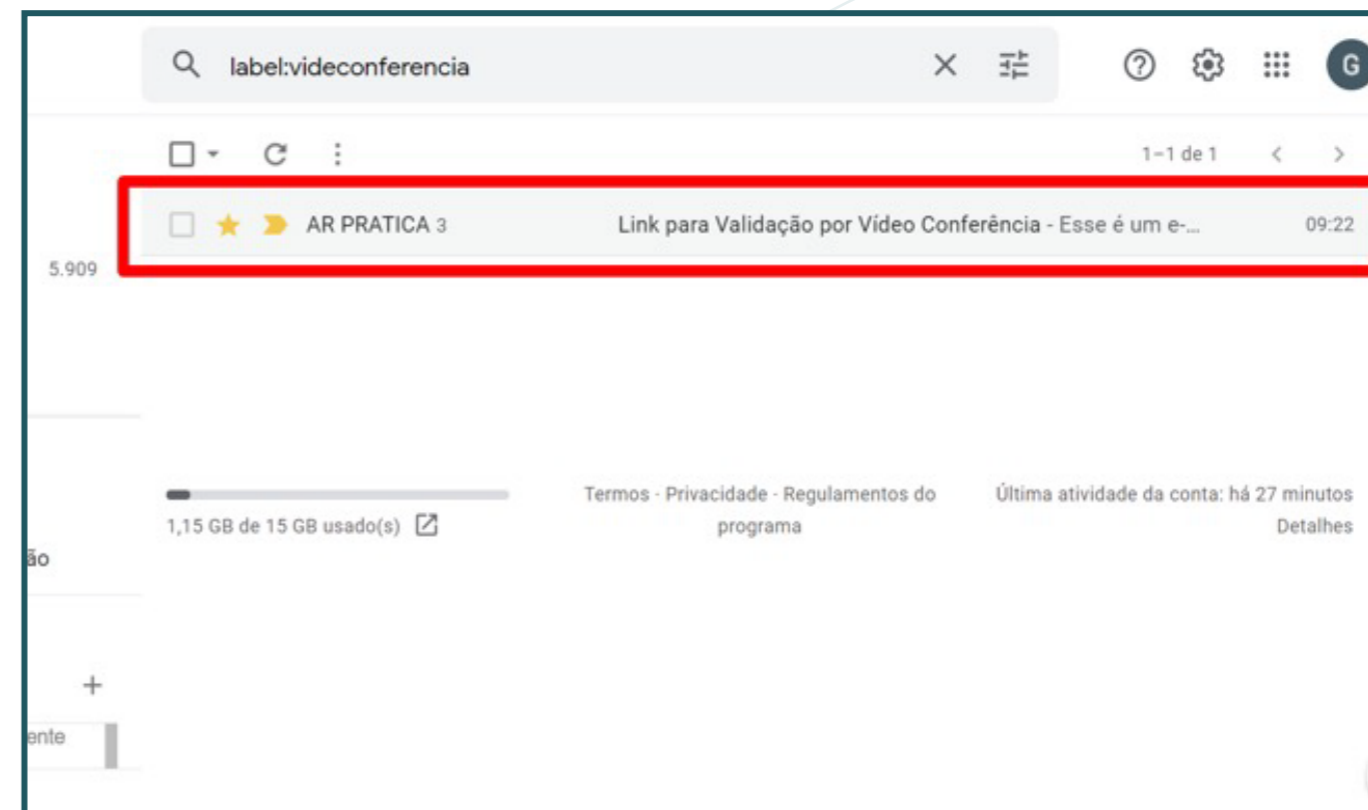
label:videoconferencia

G

1–1 de 1

AR PRATICA 3

Link para Validação por Vídeo Conferência - Esse é um e-...

09:22

5.909

1,15 GB de 15 GB usado(s)

Termos · Privacidade · Regulamentos do programa

Última atividade da conta: há 27 minutos
Detalhes

ão

+

ente